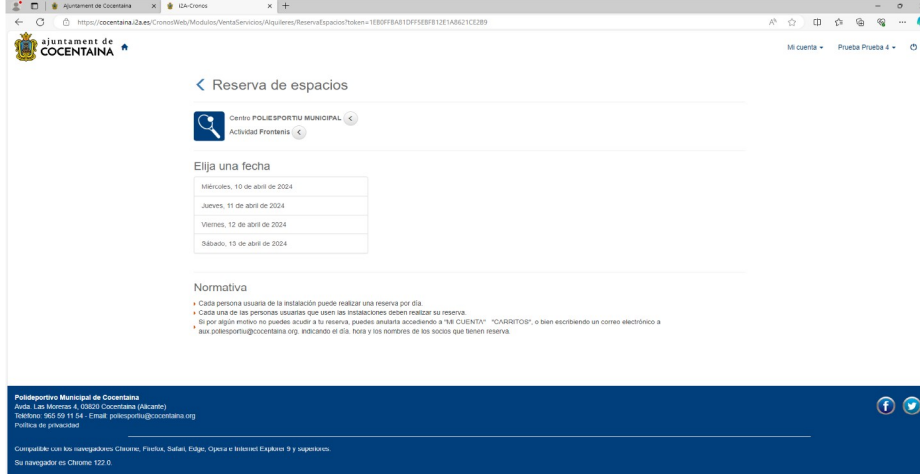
Ajuntament de Cocentaina × I2A-Cronos × +

https://cocentaina.i2a.es/CronosWeb/Modulos/VentaServicios/Alquileres/ReservaEspacios?token=1EB0FFBA81DFF5EBF812E1AB621CE2B9

ajuntament de COCENTAINA

Mi cuenta ▾ Prueba Prueba 4 ▾

< Reserva de espacios

Centro POLIESPORTIU MUNICIPAL <
Actividad Frontenis <

Elija una fecha

Miércoles, 10 de abril de 2024
Jueves, 11 de abril de 2024
Viernes, 12 de abril de 2024
Sábado, 13 de abril de 2024

Normativa

Cada persona usuaria de la instalación puede realizar una reserva por día.
Cada una de las personas usuarias que usen las instalaciones deben realizar su reserva.
Si por algún motivo no puedes acudir a tu reserva, puedes anularla accediendo a "MI CUENTA" "CARRITOS", o bien escribiendo un correo electrónico a aux.poliesportiu@cocentaina.org, indicando el día, hora y los nombres de los socios que tienen reserva.

Polideportivo Municipal de Cocentaina
Avda. Las Moreras 4, 03820 Cocentaina (Alicante)
Teléfono: 965 59 11 54 - Email: poliesportiu@cocentaina.org
Política de privacidad

Compatible con los navegadores Chrome, Firefox, Safari, Edge, Opera e Internet Explorer 9 y superiores.
Su navegador es Chrome 122.0.